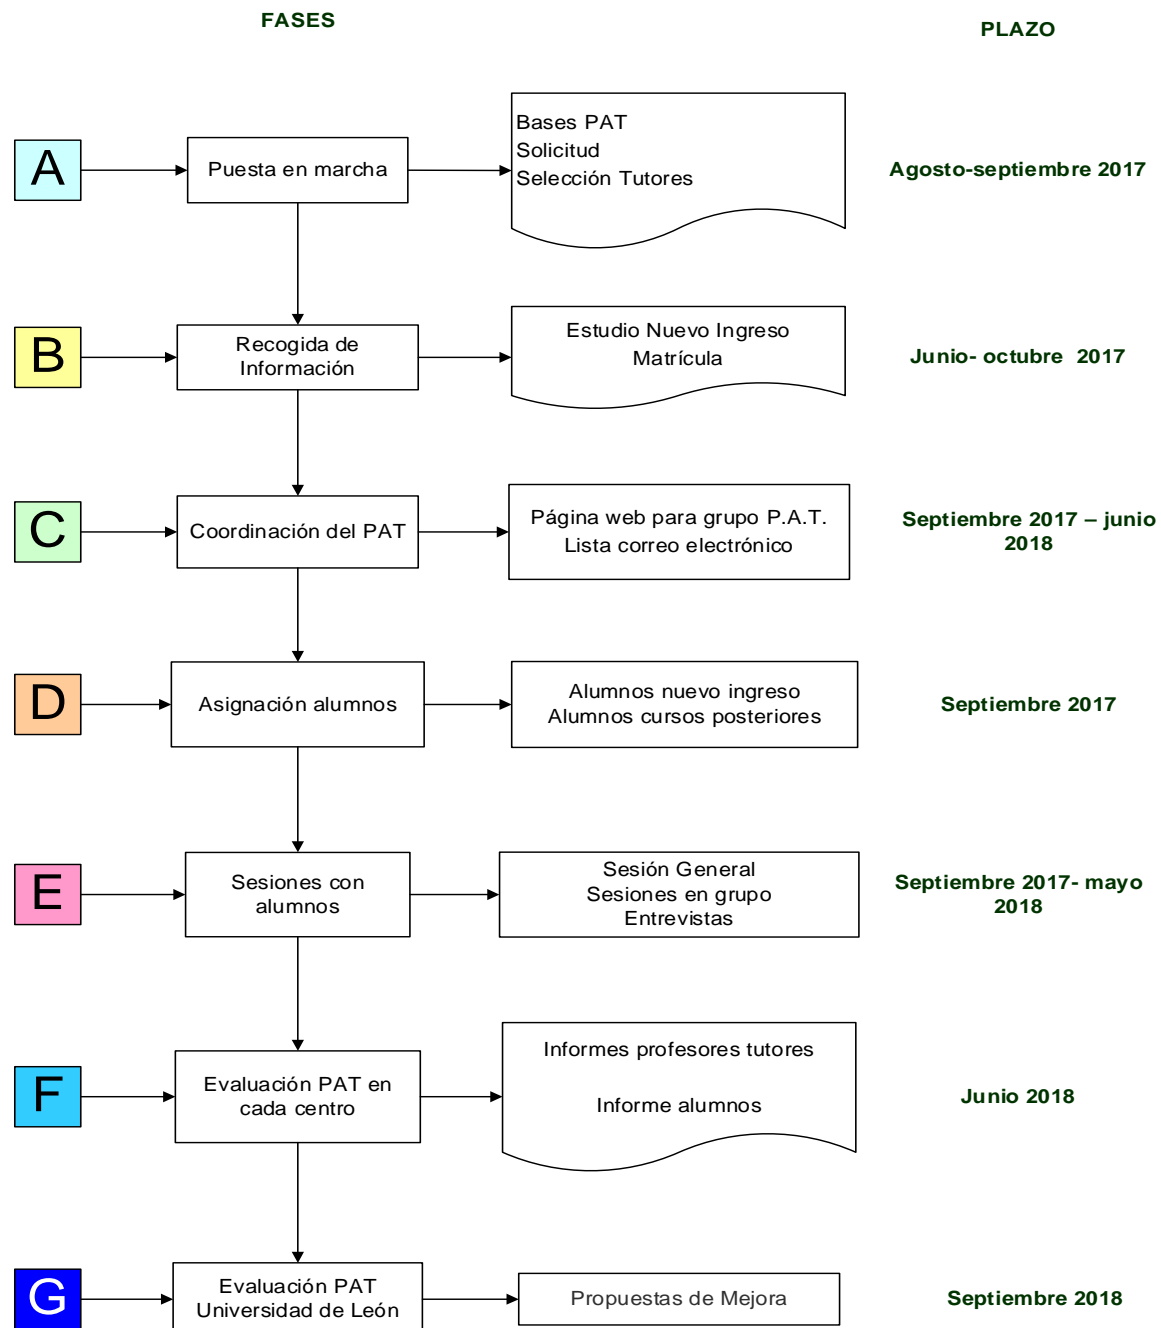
FASES

PLAZO

A

Puesta en marcha

Bases PAT
Solicitud
Selección Tutores

Agosto-septiembre 2017

B

Recogida de Información

Estudio Nuevo Ingreso
Matrícula

Junio- octubre 2017

C

Coordinación del PAT

Página web para grupo P.A.T.
Lista correo electrónico

Septiembre 2017 – junio 2018

D

Asignación alumnos

Alumnos nuevo ingreso
Alumnos cursos posteriores

Septiembre 2017

E

Sesiones con alumnos

Sesión General
Sesiones en grupo
Entrevistas

Septiembre 2017- mayo 2018

F

Evaluación PAT en cada centro

Informes profesores tutores

Informe alumnos

Junio 2018

G

Evaluación PAT Universidad de León

Propuestas de Mejora

Septiembre 2018